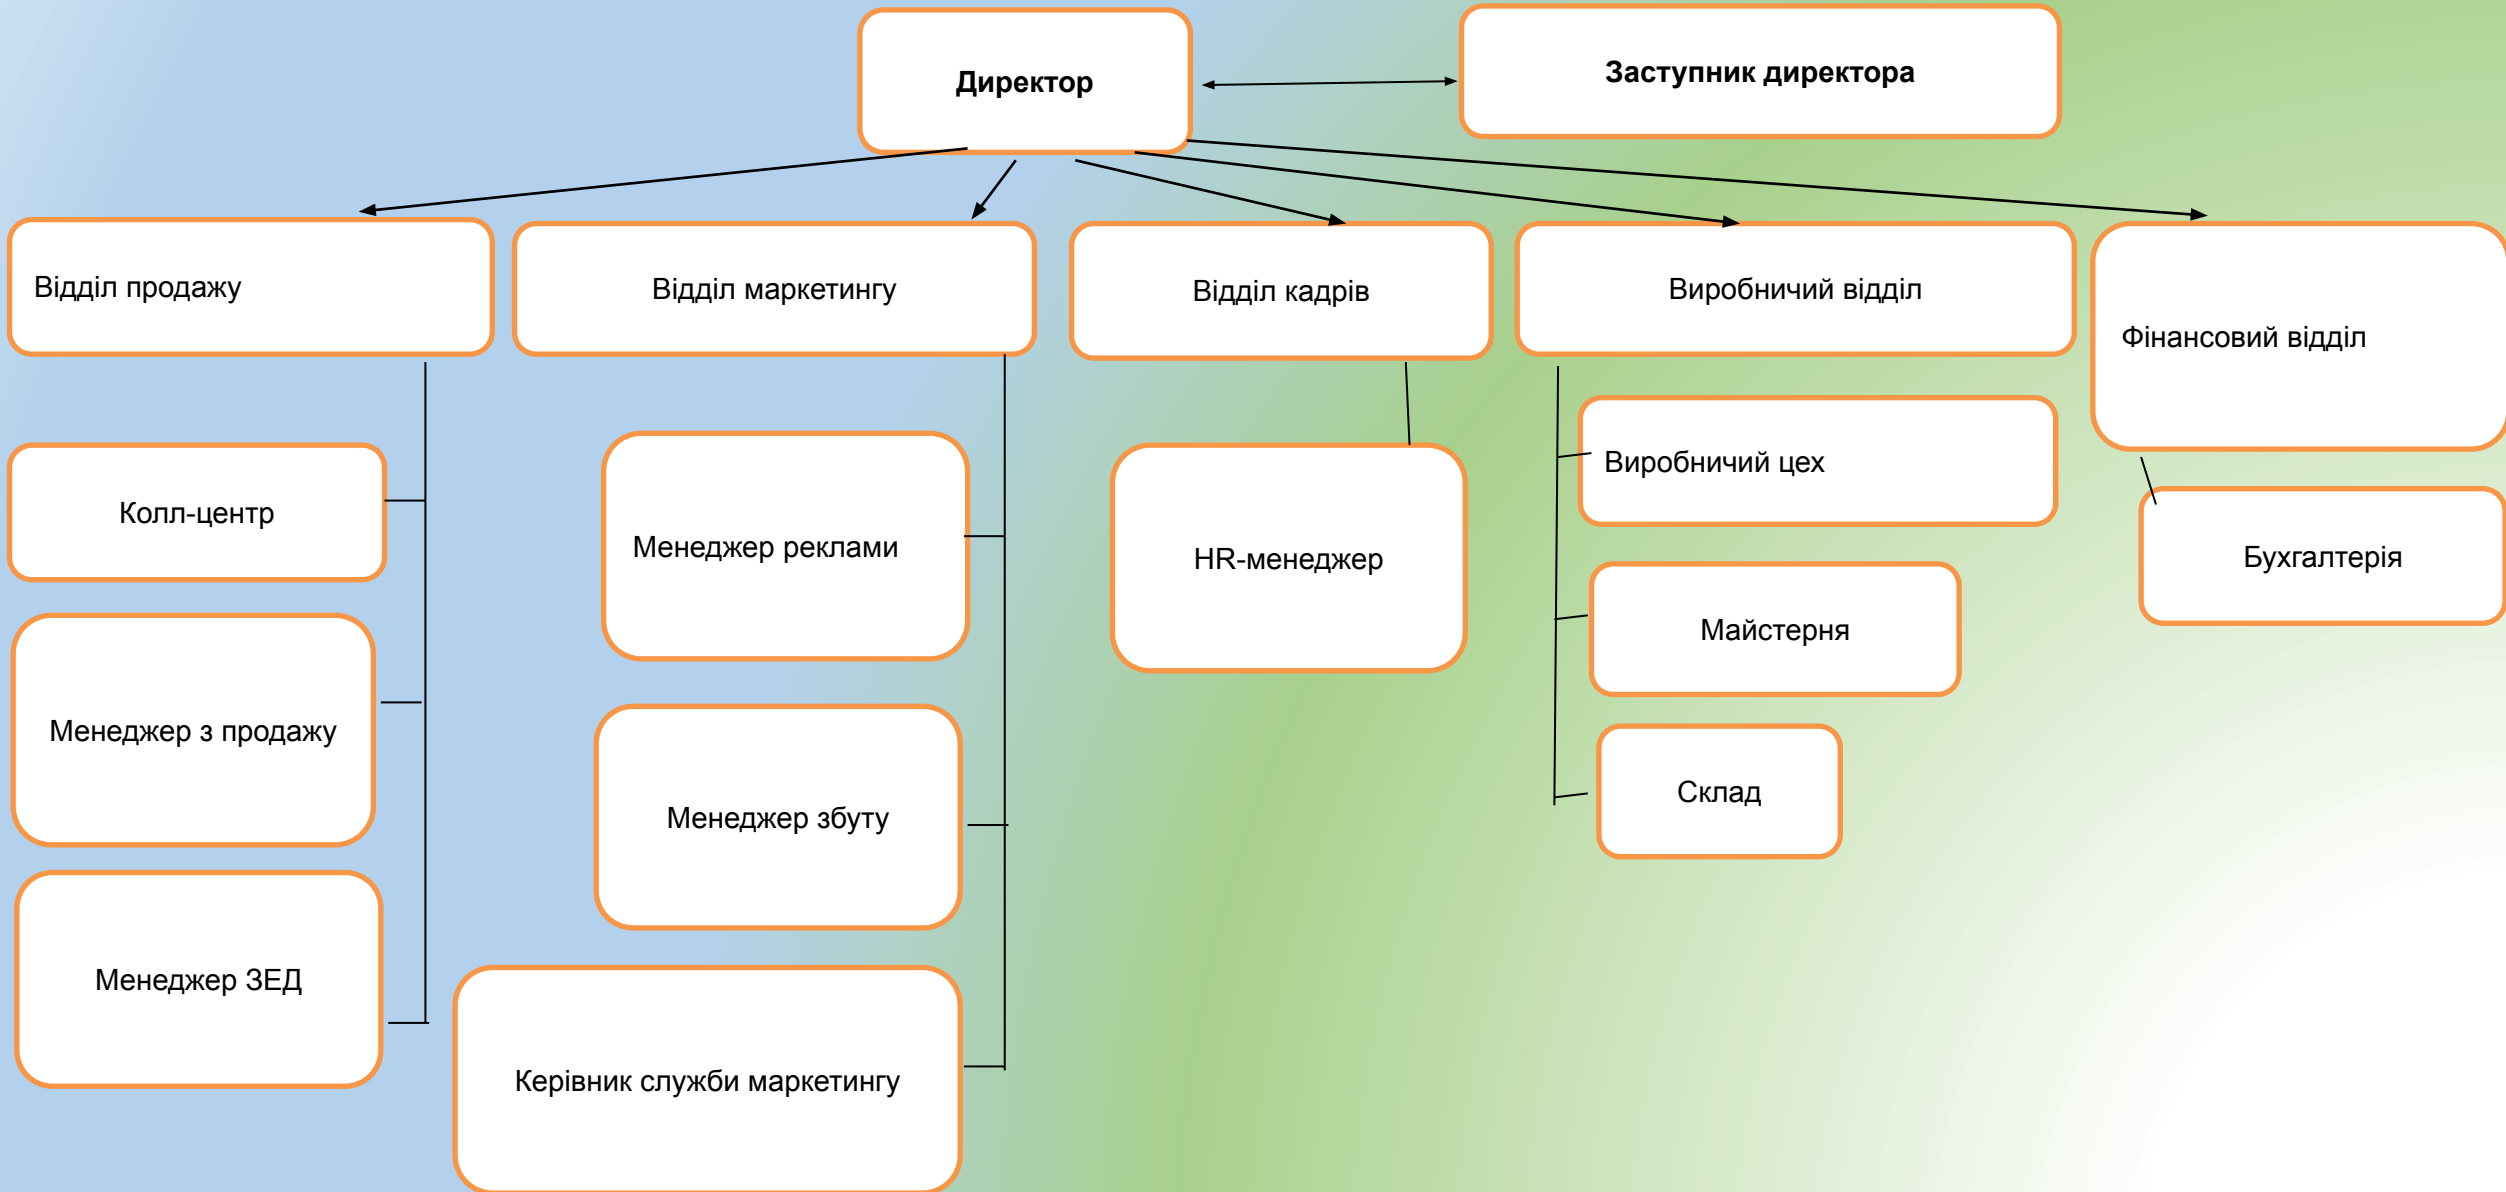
Директор

Заступник директора

Відділ продажу

Відділ маркетингу

Відділ кадрів

Виробничий відділ

Фінансовий відділ

Колл-центр

Менеджер з продажу

Менеджер ЗЕД

Менеджер реклами

Менеджер збуту

Керівник служби маркетингу

HR-менеджер

Виробничий цех

Майстерня

Склад

Бухгалтерія